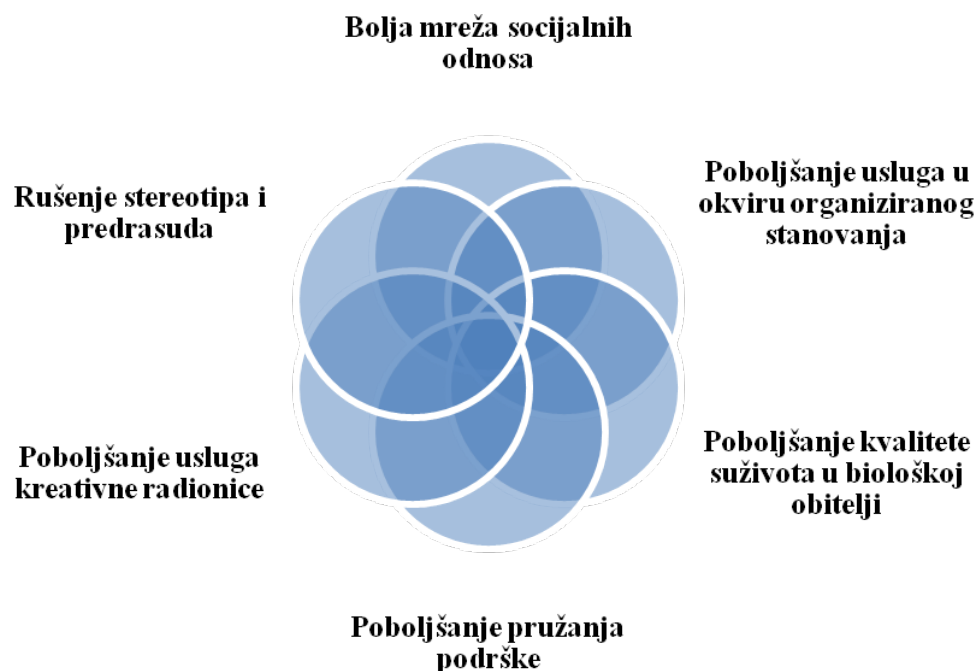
Bolja mreža socijalnih odnosa

Poboljšanje usluga u okviru organiziranog stanovanja

Poboljšanje kvalitete suživota u biološkoj obitelji

Poboljšanje pružanja podrške

Poboljšanje usluga kreativne radionice

Rušenje stereotipa i predrasuda